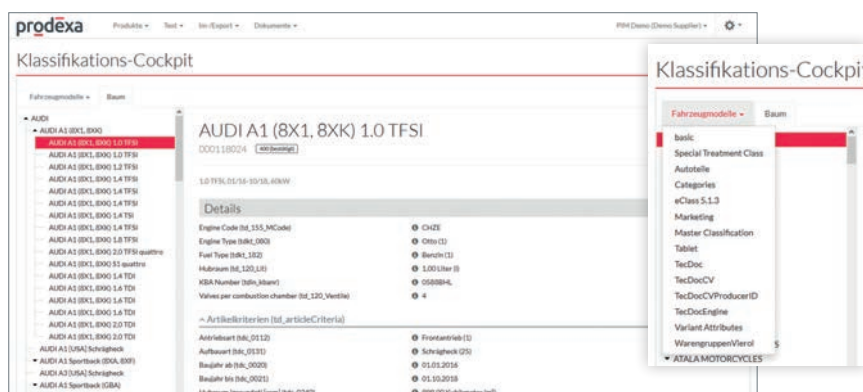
prodexa Produkte ▾ Text ▾ Im-/Export ▾ Dokumente ▾ PIM Demo (Demo Supplier) ▾

Klassifikations-Cockpit

Fahrzeugmodelle ▾ Baum

▴ AUDI
▴ AUDI A1 (8X1, 8XK)
AUDI A1 (8X1, 8XK) 1.0 TFSI
AUDI A1 (8X1, 8XK) 1.0 TFSI
AUDI A1 (8X1, 8XK) 1.2 TFSI
AUDI A1 (8X1, 8XK) 1.4 TFSI
AUDI A1 (8X1, 8XK) 1.4 TFSI
AUDI A1 (8X1, 8XK) 1.4 TFSI
AUDI A1 (8X1, 8XK) 1.4 TSI
AUDI A1 (8X1, 8XK) 1.4 TFSI
AUDI A1 (8X1, 8XK) 1.8 TFSI
AUDI A1 (8X1, 8XK) 2.0 TFSI quattro
AUDI A1 (8X1, 8XK) S1 quattro
AUDI A1 (8X1, 8XK) 1.4 TDI
AUDI A1 (8X1, 8XK) 1.6 TDI
AUDI A1 (8X1, 8XK) 1.6 TDI
AUDI A1 (8X1, 8XK) 1.6 TDI
AUDI A1 (8X1, 8XK) 2.0 TDI
AUDI A1 (8X1, 8XK) 2.0 TDI
AUDI A1 [USA] Schrägheck
▾ AUDI A1 Sportback (8XA, 8XF)
AUDI A3 [USA] Schrägheck
▾ AUDI A1 Sportback (GBA)

AUDI A1 (8X1, 8XK) 1.0 TFSI
000118024 [400 (bestätigt)]

1.0 TFSI, 01/16-10/18, 60kW

Details

Engine Code (td_155_MCode) CHZE
Engine Type (tdkt_080) Otto (1)
Fuel Type (tdkt_182) Benzin (1)
Hubraum (td_120_Lit) 1.00 Liter (l)
KBA Number (tdln_kbanr) 0588BHL
Valves per combustion chamber (td_120_Ventile) 4

^ Artikelkriterien (td_articleCriteria)

Antriebsart (tdc_0112) Frontantrieb (1)
Aufbauart (tdc_0131) Schrägheck (25)
Baujahr ab (tdc_0020) 01.01.2016
Baujahr bis (tdc_0021) 01.10.2018

Klassifikations-Cockpit

Fahrzeugmodelle ▾ Baum

basic
Special Treatment Class
Autoteile
Categories
eClass 5.1.3
Marketing
Master Classification
Tablet
TecDoc
TecDocCV
TecDocCVProducerID
TecDocEngine
Variant Attributes
WarengruppenVierol
▾ ATALA MOTORCYCLES